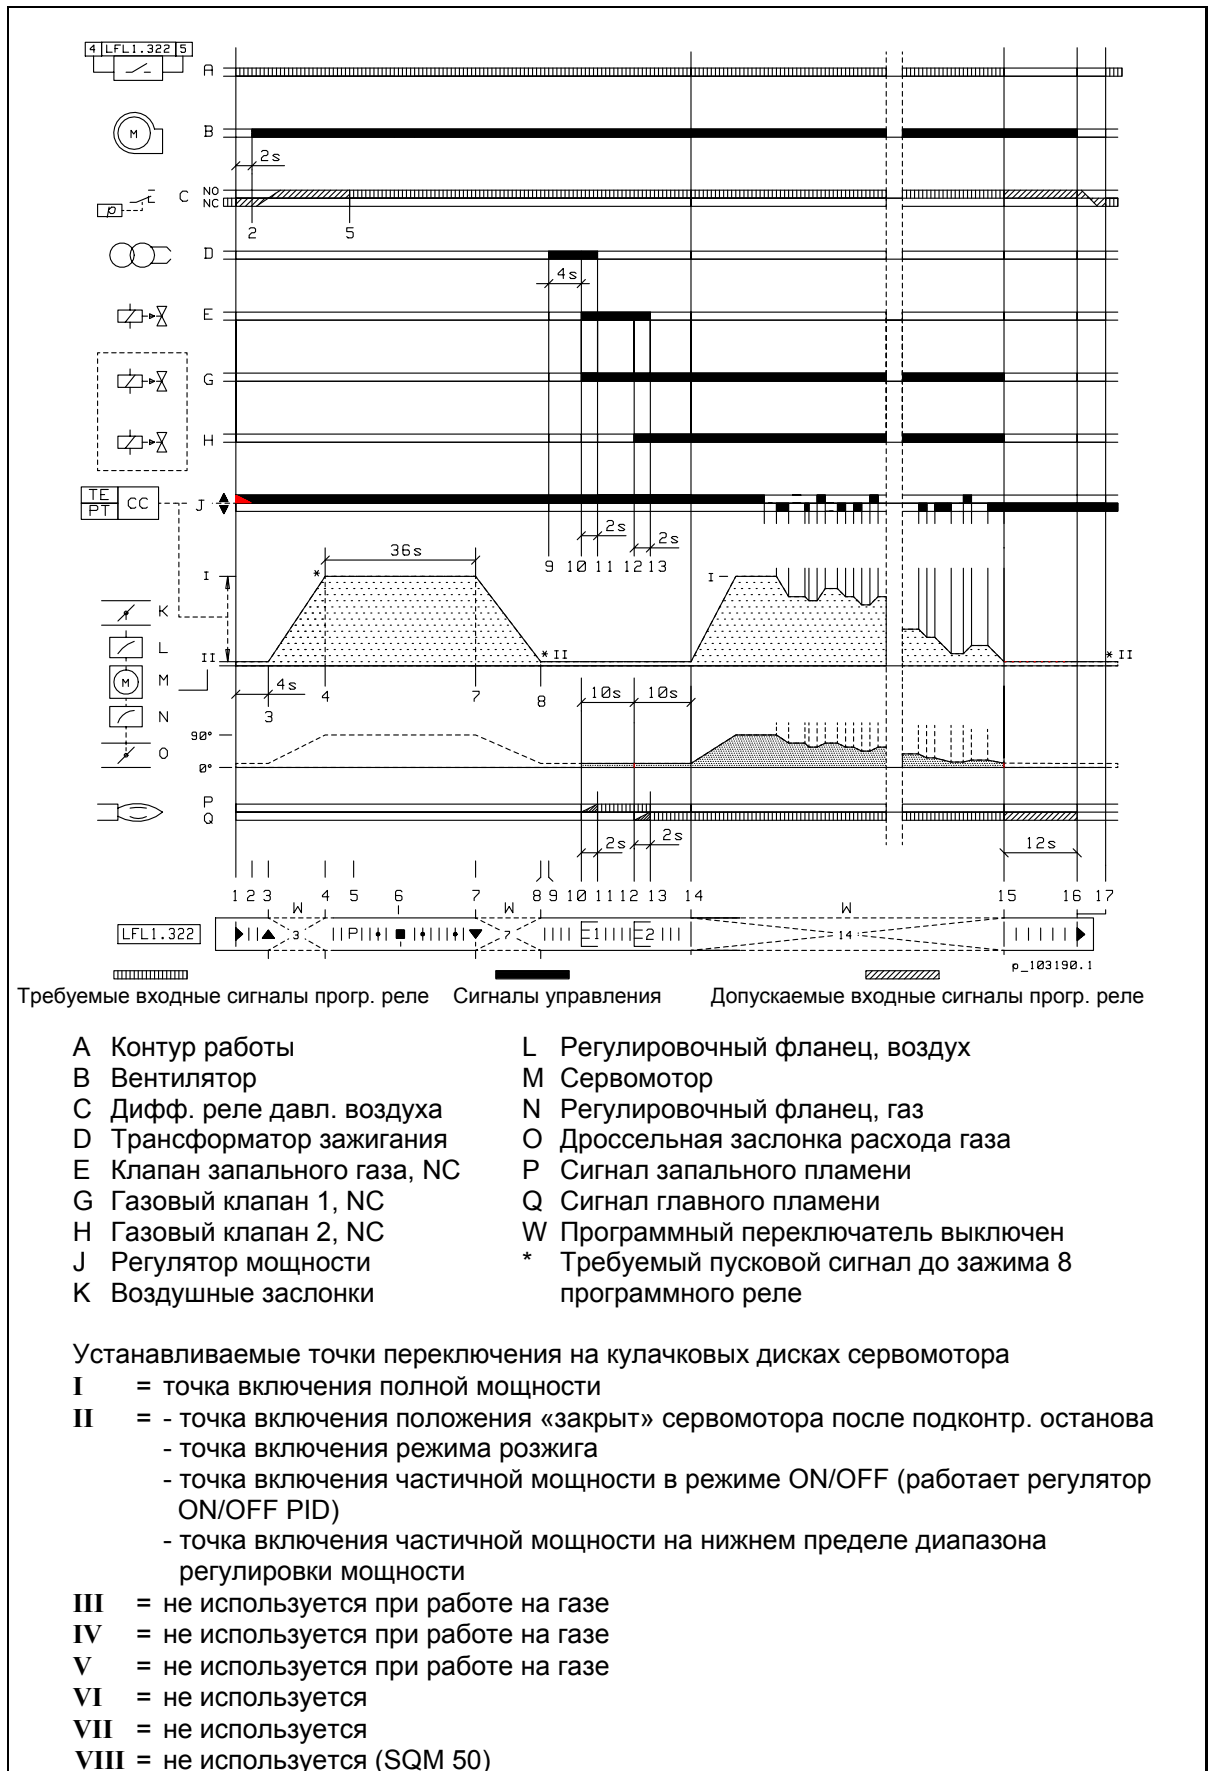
4 LFL1.322 5

A
B
2s
NO
C NC
2 5
D
4s
E
G
H
TE
PT CC J
9 10 11 12 13
2s 2s
36s
I
*
I
K
L
II
* II
* II
M
4s
3 4 7 8
10s 10s
N
90°
O
0°
P
Q
2s 2s
12s
1 2 3 4 5 6 7 8 9 10 11 12 13 14 15 16 17
W W W
LFL1.322
3 P 7 E1 E2 14
p_103190.1

Требуемые входные сигналы прогр. реле Сигналы управления Допускаемые входные сигналы прогр. реле

A Контур работы
B Вентилятор
C Дифф. реле давл. воздуха
D Трансформатор зажигания
E Клапан запального газа, NC
G Газовый клапан 1, NC
H Газовый клапан 2, NC
J Регулятор мощности
K Воздушные заслонки

L Регулировочный фланец, воздух
M Сервомотор
N Регулировочный фланец, газ
O Дроссельная заслонка расхода газа
P Сигнал запального пламени
Q Сигнал главного пламени
W Программный переключатель выключен
* Требуемый пусковой сигнал до зажима 8 программного реле

Устанавливаемые точки переключения на кулачковых дисках сервомотора
I = точка включения полной мощности
II = - точка включения положения «закрыт» сервомотора после подконтр. останова
- точка включения режима розжига
- точка включения частичной мощности в режиме ON/OFF (работает регулятор ON/OFF PID)
- точка включения частичной мощности на нижнем пределе диапазона регулировки мощности
III = не используется при работе на газе
IV = не используется при работе на газе
V = не используется при работе на газе
VI = не используется
VII = не используется
VIII = не используется (SQM 50)